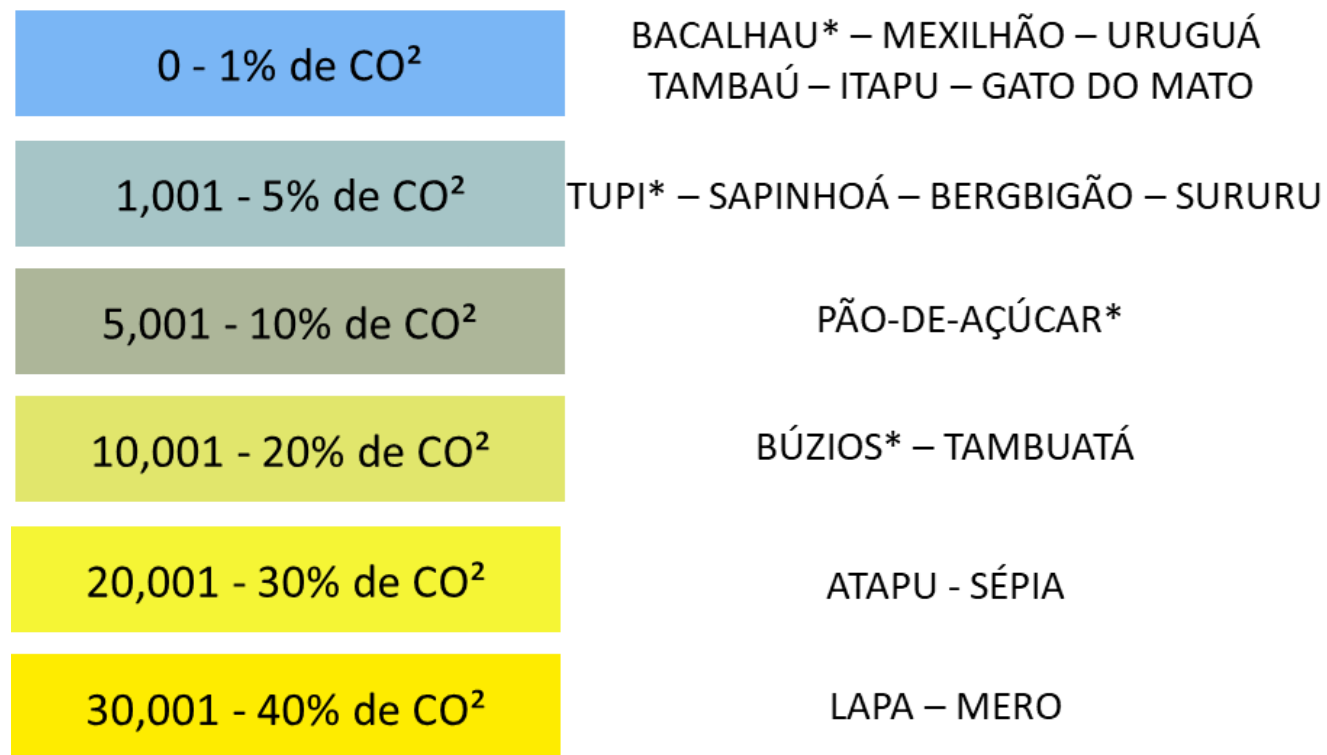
| | |
|---|---|
| 0 - 1% de $CO^2$ | BACALHAU* – MEXILHÃO – URUGUÁ TAMBAÚ – ITAPU – GATO DO MATO |
| 1,001 - 5% de $CO^2$ | TUPI* – SAPINHOÁ – BERGBIGÃO – SURURU |
| 5,001 - 10% de $CO^2$ | PÃO-DE-AÇÚCAR* |
| 10,001 - 20% de $CO^2$ | BÚZIOS* – TAMBUATÁ |
| 20,001 - 30% de $CO^2$ | ATAPU - SÉPIA |
| 30,001 - 40% de $CO^2$ | LAPA – MERO |